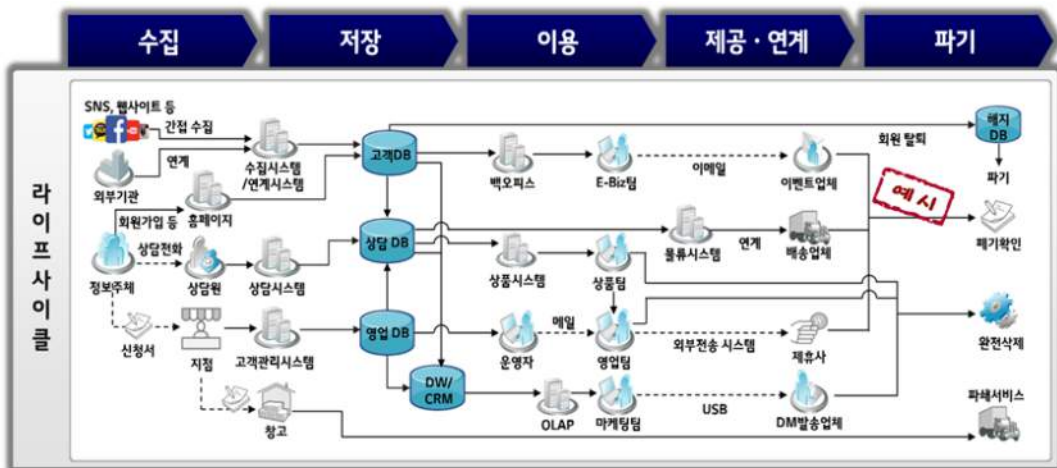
수집
저장
이용
제공 · 연계
파기

라이프사이클

SNS, 웹사이트 등
간접 수집
연계
외부기관
수집시스템 /연계시스템
회원가입 등
홈페이지
상담전화
정보주체
상담원
상담시스템
신청서
지점
고객관리시스템
창고
고객DB
상담 DB
영업 DB
DW/ CRM
백오피스
E-Biz팀
이메일
이벤트업체
상품시스템
상품팀
물류시스템
연계
배송업체
운영자
메일
영업팀
외부전송 시스템
제휴사
OLAP
마케팅팀
USB
DM발송업체
회원 탈퇴
해지 DB
파기
예 시
폐기확인
완전삭제
파쇄서비스